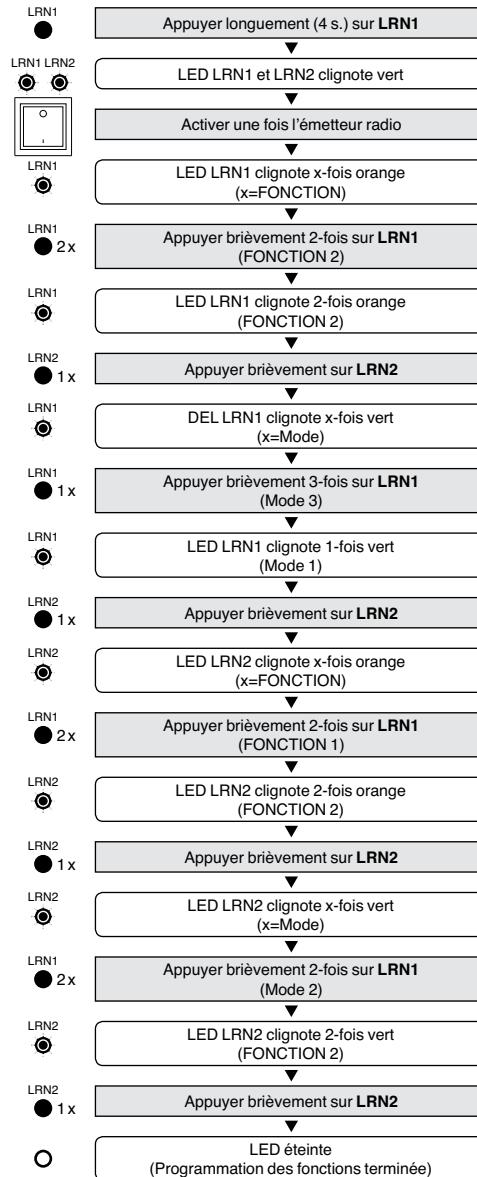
LRN1

Appuyer longuement (4 s.) sur **LRN1**

LRN1 LRN2

LED LRN1 et LRN2 clignote vert

Activer une fois l'émetteur radio

LRN1

LED LRN1 clignote x-fois orange (x=FONCTION)

LRN1
2 x

Appuyer brièvement 2-fois sur **LRN1** (FONCTION 2)

LRN1

LED LRN1 clignote 2-fois orange (FONCTION 2)

LRN2
1 x

Appuyer brièvement sur **LRN2**

LRN1

DEL LRN1 clignote x-fois vert (x=Mode)

LRN1
1 x

Appuyer brièvement 3-fois sur **LRN1** (Mode 3)

LRN1

LED LRN1 clignote 1-fois vert (Mode 1)

LRN2
1 x

Appuyer brièvement sur **LRN2**

LRN2

LED LRN2 clignote x-fois orange (x=FONCTION)

LRN1
2 x

Appuyer brièvement 2-fois sur **LRN1** (FONCTION 1)

LRN2

LED LRN2 clignote 2-fois orange (FONCTION 2)

LRN2
1 x

Appuyer brièvement sur **LRN2**

LRN2

LED LRN2 clignote x-fois vert (x=Mode)

LRN1
2 x

Appuyer brièvement 2-fois sur **LRN1** (Mode 2)

LRN2

LED LRN2 clignote 2-fois vert (FONCTION 2)

LRN2
1 x

Appuyer brièvement sur **LRN2**

LED éteinte (Programmation des fonctions terminée)